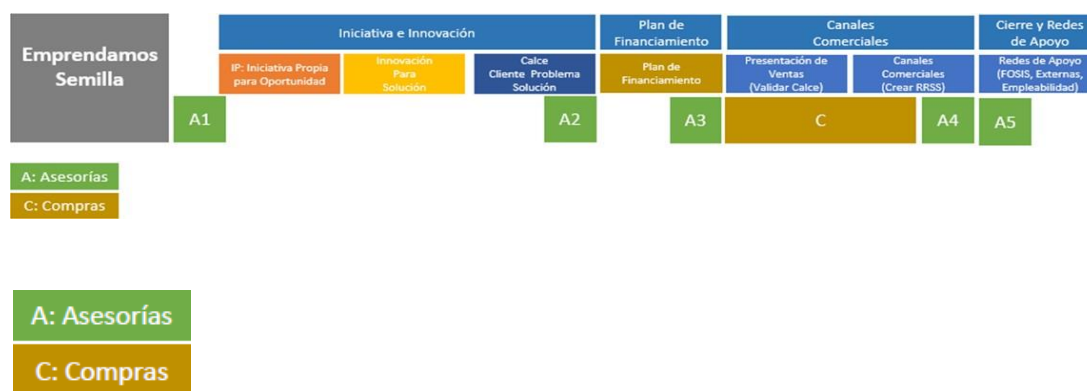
Emprendamos Semilla

Iniciativa e Innovación

IP: Iniciativa Propia para Oportunidad

Innovación Para Solución

Calce Cliente Problema Solución

Plan de Financiamiento

Plan de Financiamiento

Canales Comerciales

Presentación de Ventas (Validar Calce)

Canales Comerciales (Crear RRSS)

Cierre y Redes de Apoyo

Redes de Apoyo (FOSIS, Externas, Empleabilidad)

A1

A2

A3

C

A4

A5

A: Asesorías

C: Compras

A: Asesorías

C: Compras